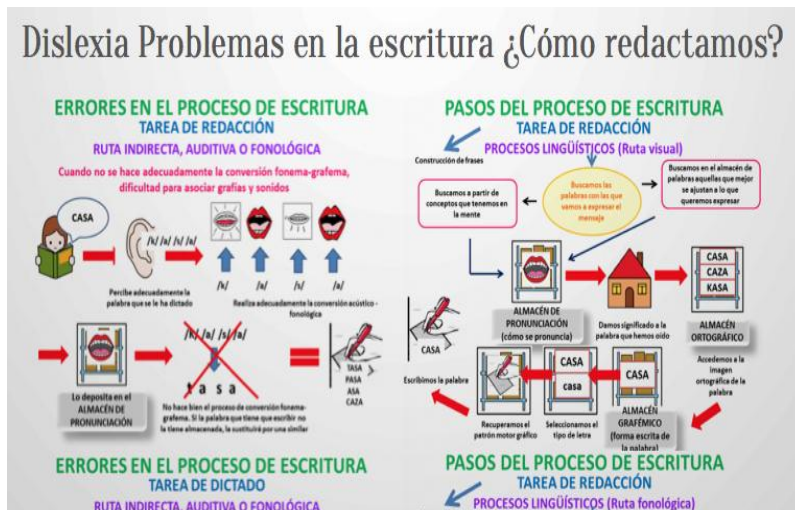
Dislexia Problemas en la escritura ¿Cómo redactamos?

ERRORES EN EL PROCESO DE ESCRITURA
TAREA DE REDACCIÓN
RUTA INDIRECTA, AUDITIVA O FONOLÓGICA

Cuando no se hace adecuadamente la conversión fonema-grafema, dificultad para asociar grafías y sonidos

CASA

/k/ /a/ /s/ /a/

/k/ /a/ /s/ /a/

Percibe adecuadamente la palabra que se le ha dictado

Realiza adecuadamente la conversión acústico - fonológica

/k/ /a/ /s/ /a/

t a s a

TASA
PASA
ASA
CAZA

Lo deposita en el ALMACÉN DE PRONUNCIACIÓN

No hace bien el proceso de conversión fonema-grafema. Si la palabra que tiene que escribir no la tiene almacenada, la sustituirá por una similar

PASOS DEL PROCESO DE ESCRITURA
TAREA DE REDACCIÓN
PROCESOS LINGÜÍSTICOS (Ruta visual)

Construcción de frases

Buscamos a partir de conceptos que tenemos en la mente

Buscamos las palabras con las que vamos a expresar el mensaje

Buscamos en el almacén de palabras aquellas que mejor se ajustan a lo que queremos expresar

ALMACÉN DE PRONUNCIACIÓN (cómo se pronuncia)

Damos significado a la palabra que hemos oído

CASA
CAZA
KASA

ALMACÉN ORTOGRÁFICO

Accedemos a la imagen ortográfica de la palabra

CASA

Escribimos la palabra

CASA
casa

CASA

Recuperamos el patrón motor gráfico

Seleccionamos el tipo de letra

ALMACÉN GRAFÉMICO (forma escrita de la palabra)

ERRORES EN EL PROCESO DE ESCRITURA
TAREA DE DICTADO
RUTA INDIRECTA, AUDITIVA O FONOLÓGICA

PASOS DEL PROCESO DE ESCRITURA
TAREA DE REDACCIÓN
PROCESOS LINGÜÍSTICOS (Ruta fonológica)